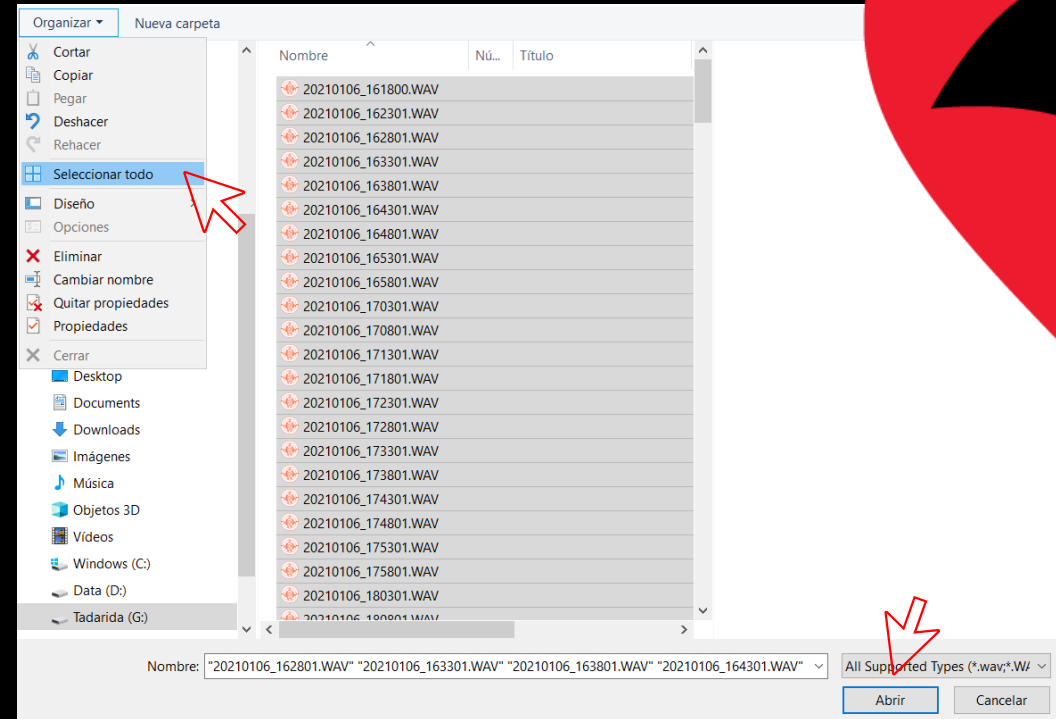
Organizar ▾ Nueva carpeta

Cortar
Copiar
Pegar
Deshacer
Rehacer
Seleccionar todo
Diseño
Opciones
Eliminar
Cambiar nombre
Quitar propiedades
Propiedades
Cerrar

Desktop
Documents
Downloads
Imágenes
Música
Objetos 3D
Vídeos
Windows (C:)
Data (D:)
Tadarida (G:)

| Nombre | Nú... | Título |
|---|---|---|
| 20210106_161800.WAV | | |
| 20210106_162301.WAV | | |
| 20210106_162801.WAV | | |
| 20210106_163301.WAV | | |
| 20210106_163801.WAV | | |
| 20210106_164301.WAV | | |
| 20210106_164801.WAV | | |
| 20210106_165301.WAV | | |
| 20210106_165801.WAV | | |
| 20210106_170301.WAV | | |
| 20210106_170801.WAV | | |
| 20210106_171301.WAV | | |
| 20210106_171801.WAV | | |
| 20210106_172301.WAV | | |
| 20210106_172801.WAV | | |
| 20210106_173301.WAV | | |
| 20210106_173801.WAV | | |
| 20210106_174301.WAV | | |
| 20210106_174801.WAV | | |
| 20210106_175301.WAV | | |
| 20210106_175801.WAV | | |
| 20210106_180301.WAV | | |
| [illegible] | | |

Nombre: "20210106_162801.WAV" "20210106_163301.WAV" "20210106_163801.WAV" "20210106_164301.WAV"
All Supported Types (*.wav;*.W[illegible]
Abrir
Cancelar